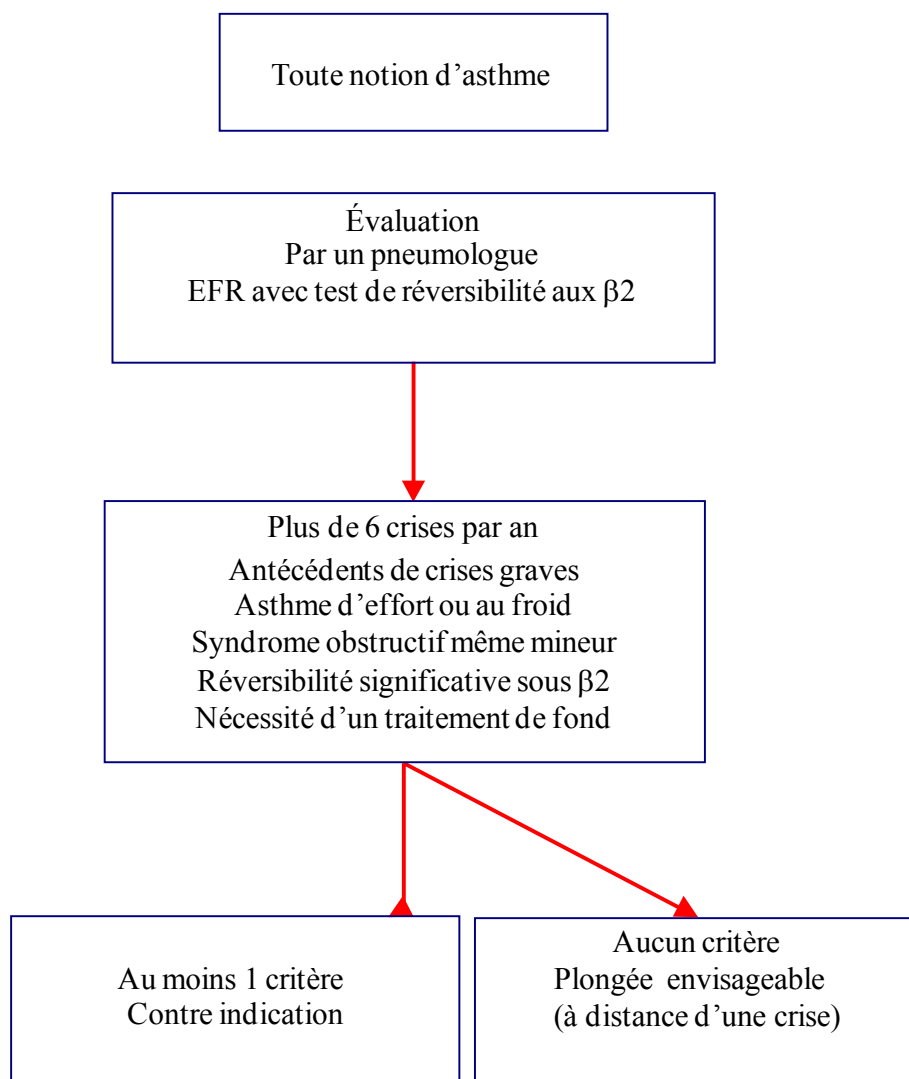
Toute notion d’asthme

Évaluation
Par un pneumologue
EFR avec test de réversibilité aux β2

Plus de 6 crises par an
Antécédents de crises graves
Asthme d’effort ou au froid
Syndrome obstructif même mineur
Réversibilité significative sous β2
Nécessité d’un traitement de fond

Au moins 1 critère
Contre indication

Aucun critère
Plongée envisageable
(à distance d’une crise)